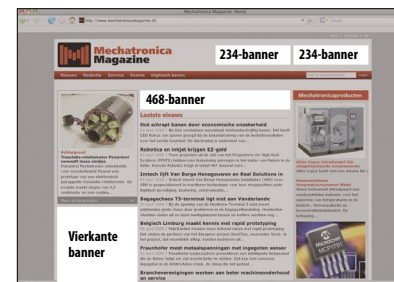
Mechatronica Magazine - Home

http://www.mechatronicamagazine.nl/

Google

Mechatronica Magazine

234-banner

234-banner

Nieuws Nederlands Service Events Hightech Series

468-banner

Laatste nieuws

Mechatronicaproducten

Ook scherpt banen door economische onzekerheid

Robotica en inkjet krijgen EZ-geld

Imtech lijft Van Berge Henegouwen en Reel Solutions in

Bagagechaos T3-terminal ligt niet aan Vanderlande

Belgisch Limburg maakt kennis met rapid prototyping

Fraunhofer meet metaalspanningen met ingegoten sensor

Branchevereningen werken aan beter machineonderhoud en service

Vierkante banner

Atlas Copco introduceert...

Nieuwe monolithische temperatuursensoren Maxim

Actieproject

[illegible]

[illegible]

MCP1703